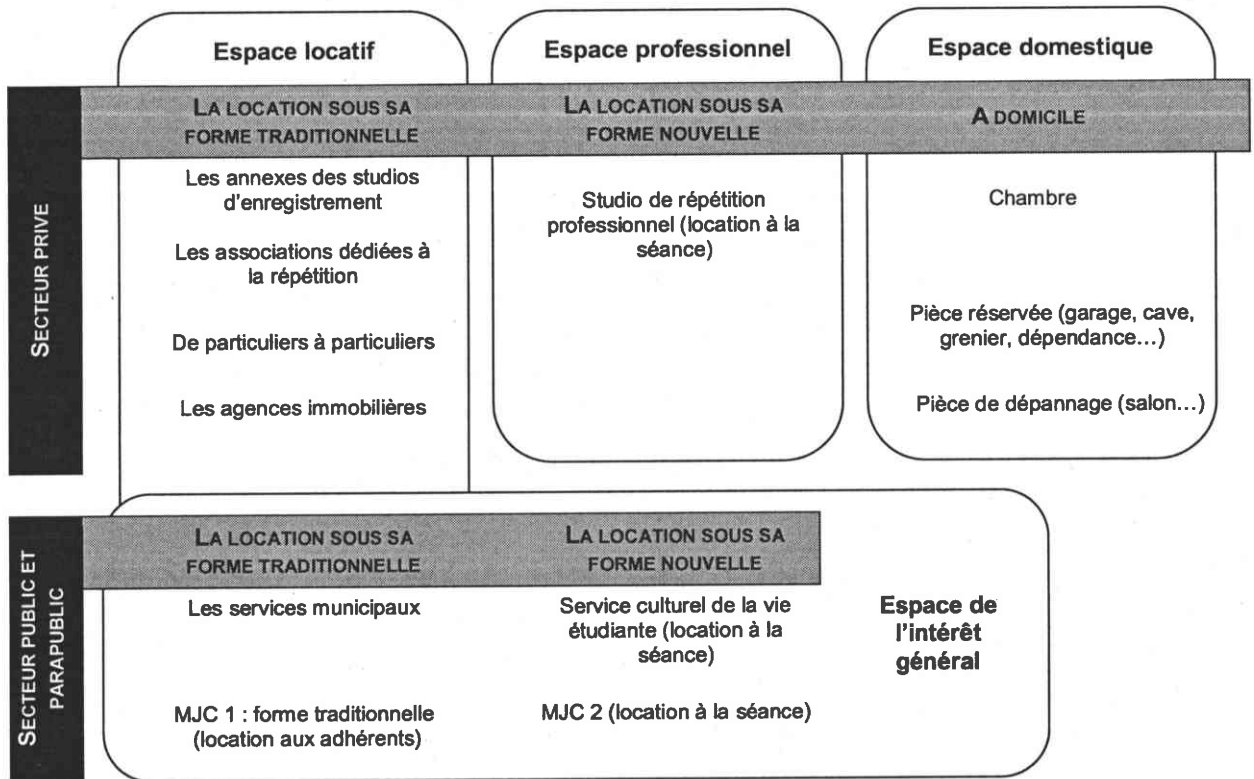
Espace locatif

Espace professionnel

Espace domestique

SECTEUR PRIVE

LA LOCATION SOUS SA FORME TRADITIONNELLE

LA LOCATION SOUS SA FORME NOUVELLE

A DOMICILE

Les annexes des studios d'enregistrement

Les associations dédiées à la répétition

De particuliers à particuliers

Les agences immobilières

Studio de répétition professionnel (location à la séance)

Chambre

Pièce réservée (garage, cave, grenier, dépendance…)

Pièce de dépannage (salon…)

SECTEUR PUBLIC ET PARAPUBLIC

LA LOCATION SOUS SA FORME TRADITIONNELLE

LA LOCATION SOUS SA FORME NOUVELLE

Les services municipaux

MJC 1 : forme traditionnelle (location aux adhérents)

Service culturel de la vie étudiante (location à la séance)

MJC 2 (location à la séance)

Espace de l'intérêt général